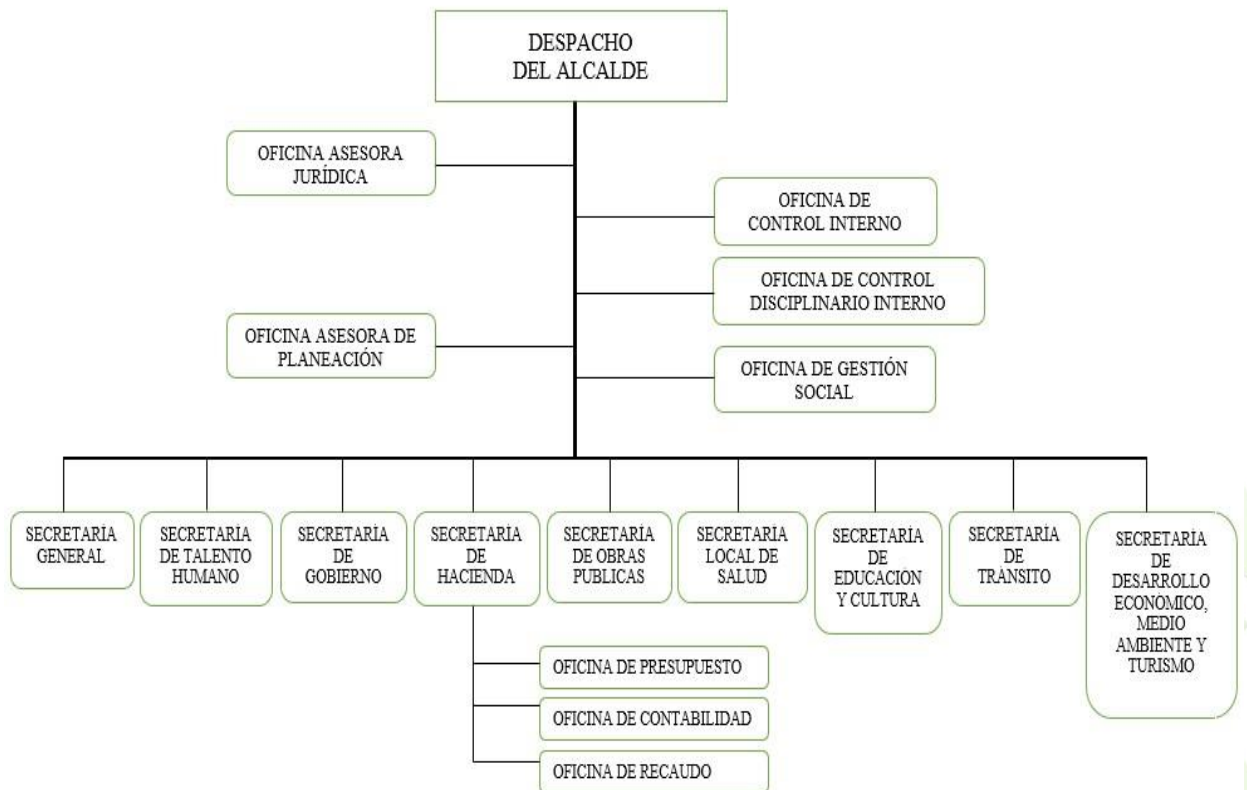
DESPACHO DEL ALCALDE

OFICINA ASESORA JURÍDICA

OFICINA DE CONTROL INTERNO

OFICINA DE CONTROL DISCIPLINARIO INTERNO

OFICINA ASESORA DE PLANEACIÓN

OFICINA DE GESTIÓN SOCIAL

SECRETARIA GENERAL

SECRETARIA DE TALENTO HUMANO

SECRETARÍA DE GOBIERNO

SECRETARIA DE HACIENDA

SECRETARIA DE OBRAS PUBLICAS

SECRETARIA LOCAL DE SALUD

SECRETARÍA DE EDUCACIÓN Y CULTURA

SECRETARIA DE TRÁNSITO

SECRETARÍA DE DESARROLLO ECONOMICO, MEDIO AMBIENTE Y TURISMO

OFICINA DE PRESUPUESTO

OFICINA DE CONTABILIDAD

OFICINA DE RECAUDO